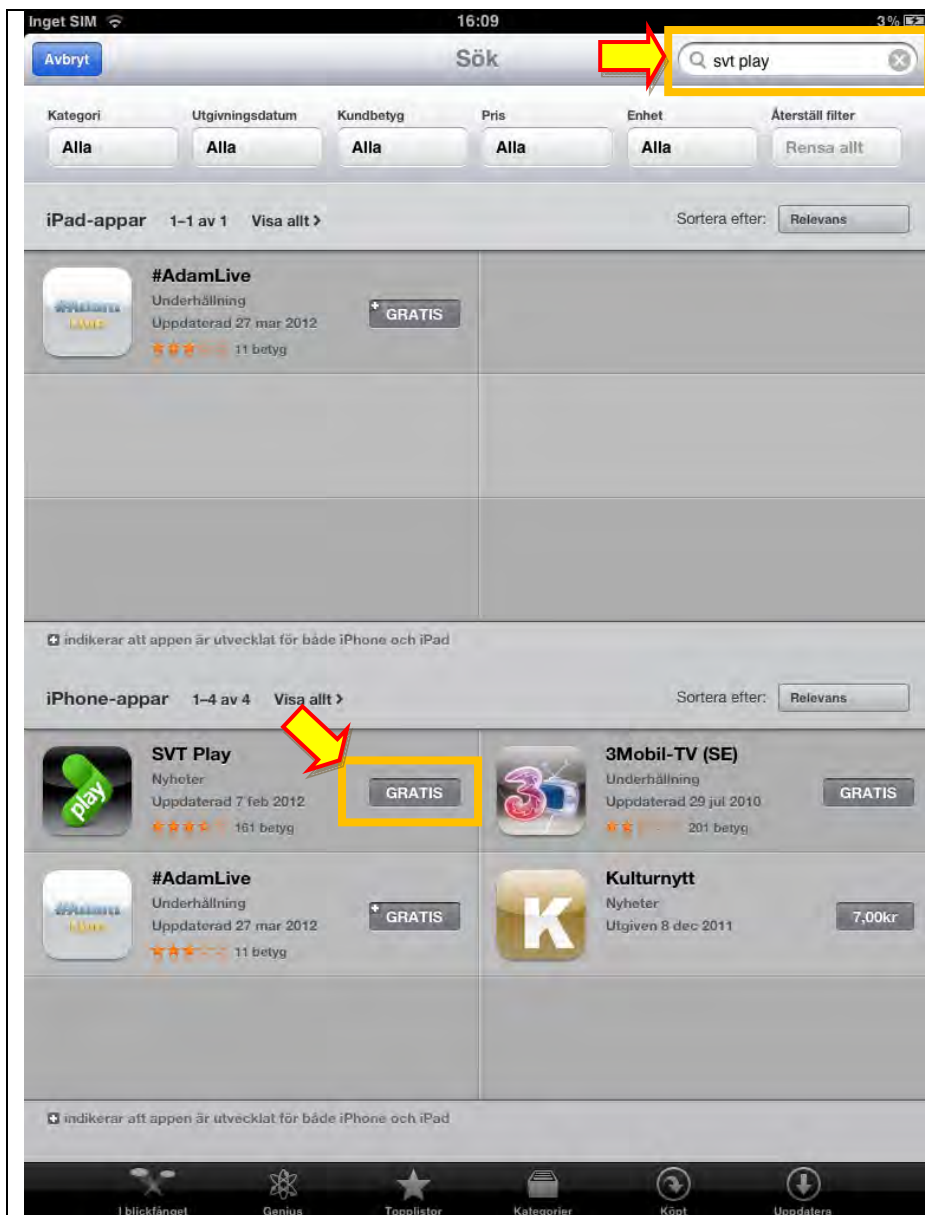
Inget SIM 16:09 3%

Avbryt Sök svt play

Kategori Alla
Utgivningsdatum Alla
Kundbetyg Alla
Pris Alla
Enhet Alla
Återställ filter Rensa allt

iPad-appar 1–1 av 1 Visa allt › Sortera efter: Relevans

#AdamLive
Underhållning
Uppdaterad 27 mar 2012
11 betyg
GRATIS

indikerar att appen är utvecklat för både iPhone och iPad

iPhone-appar 1–4 av 4 Visa allt › Sortera efter: Relevans

SVT Play
Nyheter
Uppdaterad 7 feb 2012
161 betyg
GRATIS

3Mobil-TV (SE)
Underhållning
Uppdaterad 29 jul 2010
201 betyg
GRATIS

#AdamLive
Underhållning
Uppdaterad 27 mar 2012
11 betyg
GRATIS

Kulturnytt
Nyheter
Utgiven 8 dec 2011
7,00kr

indikerar att appen är utvecklat för både iPhone och iPad

I blickfånget Genius Topplistor Kategorier Köpt Uppdatera